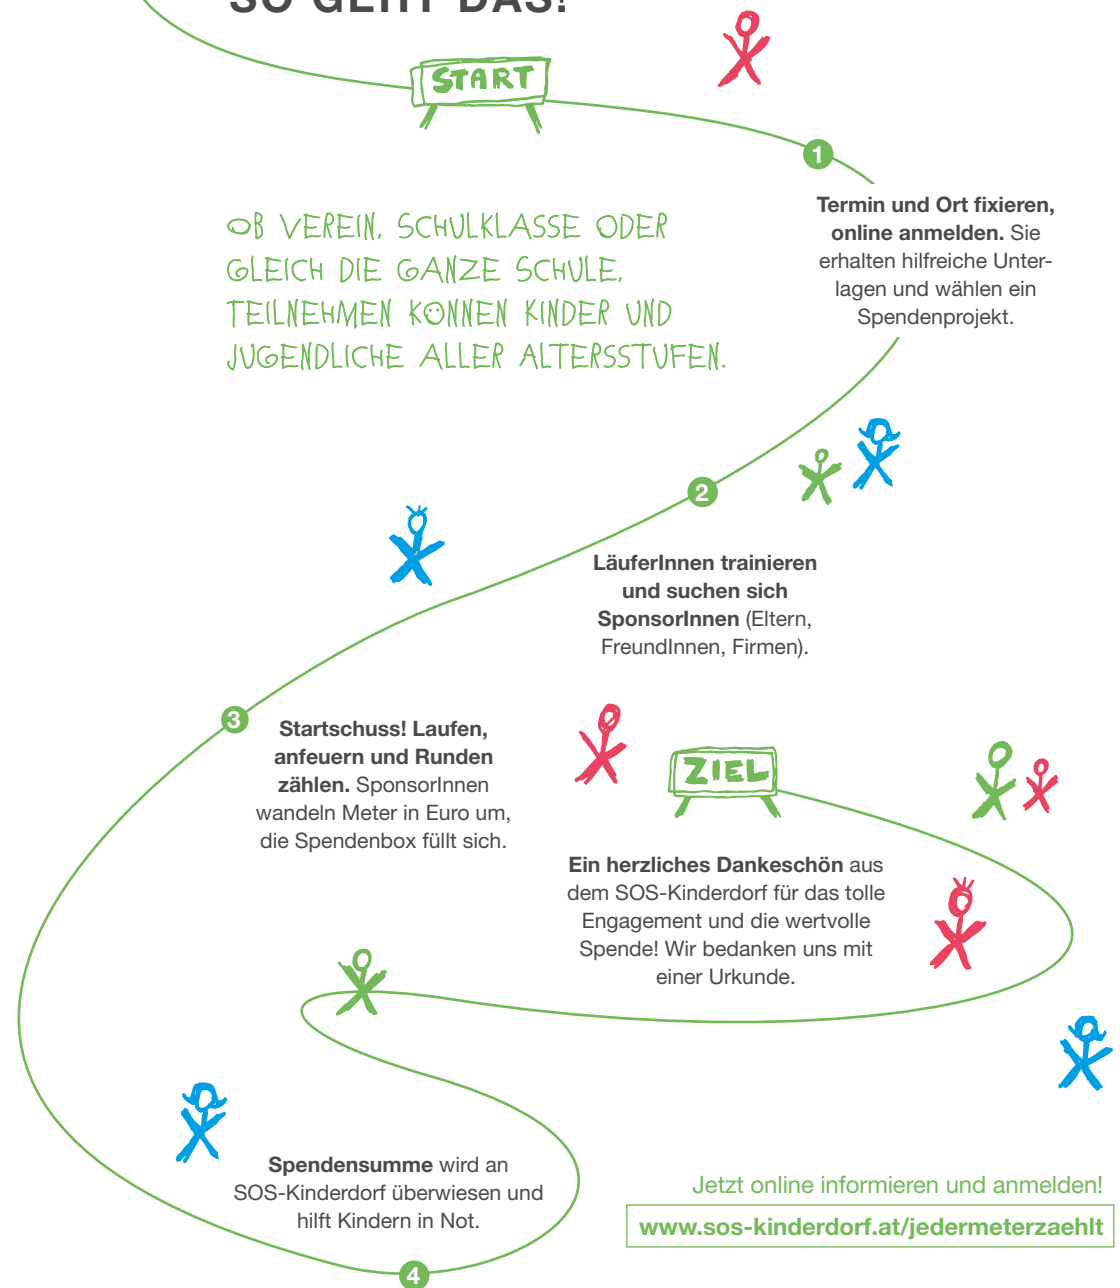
SO GEHT DAS!

START

OB VEREIN, SCHULKLASSE ODER GLEICH DIE GANZE SCHULE, TEILNEHMEN KONNEN KINDER UND JUGENDLICHE ALLER ALTERSSTUFEN.

1

Termin und Ort fixieren, online anmelden. Sie erhalten hilfreiche Unterlagen und wählen ein Spendenprojekt.

2

LäuferInnen trainieren und suchen sich SponsorInnen (Eltern, FreundInnen, Firmen).

3

Startschuss! Laufen, anfeuern und Runden zählen. SponsorInnen wandeln Meter in Euro um, die Spendenbox füllt sich.

4

Spendensumme wird an SOS-Kinderdorf überwiesen und hilft Kindern in Not.

ZIEL

Ein herzliches Dankeschön aus dem SOS-Kinderdorf für das tolle Engagement und die wertvolle Spende! Wir bedanken uns mit einer Urkunde.

Jetzt online informieren und anmelden!

www.sos-kinderdorf.at/jedermeterzaehlt